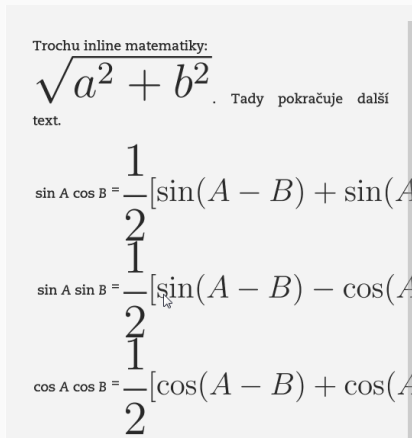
Trochu inline matematiky: $\sqrt{a^2+b^2}$. Tady pokračuje další text.

sin A cos B = $\frac{1}{2}[\sin(A-B)+\sin(A$

sin A sin B = $\frac{1}{2}[\sin(A-B)-\cos(A$

cos A cos B = $\frac{1}{2}[\cos(A-B)+\cos(A$